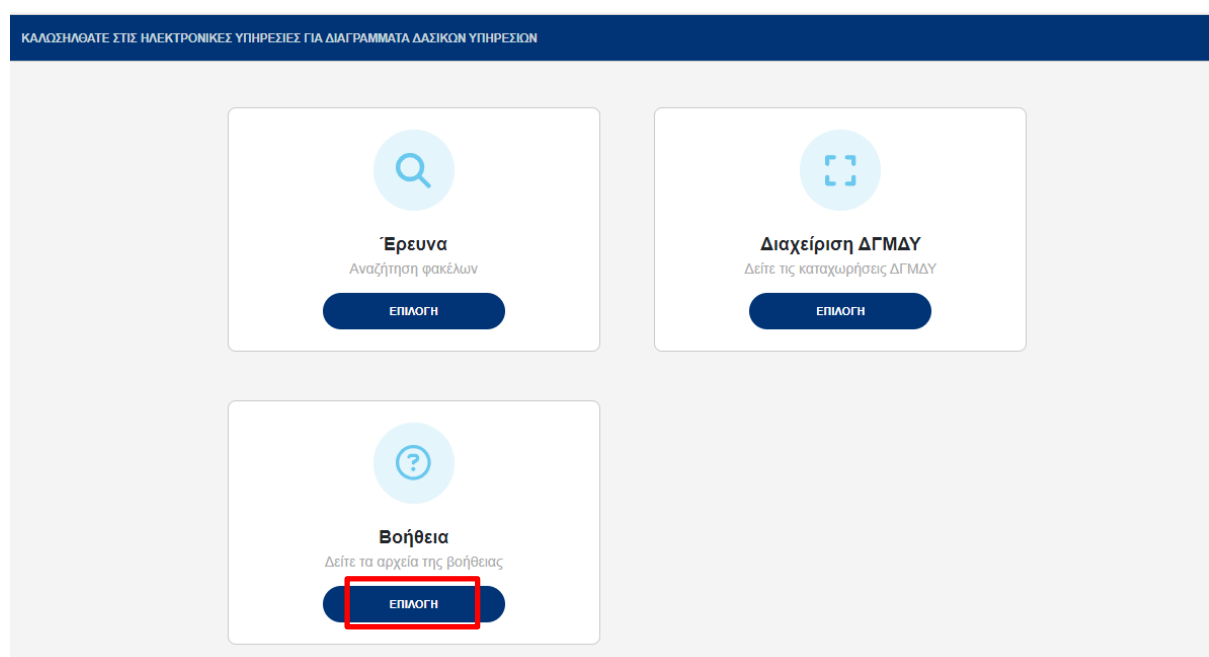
ΚΑΛΩΣΗΛΘΑΤΕ ΣΤΙΣ ΗΛΕΚΤΡΟΝΙΚΕΣ ΥΠΗΡΕΣΙΕΣ ΓΙΑ ΔΙΑΓΡΑΜΜΑΤΑ ΔΑΣΙΚΩΝ ΥΠΗΡΕΣΙΩΝ

Έρευνα
Αναζήτηση φακέλων
ΕΠΙΛΟΓΗ

Διαχείριση ΔΓΜΔΥ
Δείτε τις καταχωρήσεις ΔΓΜΔΥ
ΕΠΙΛΟΓΗ

Βοήθεια
Δείτε τα αρχεία της βοήθειας
ΕΠΙΛΟΓΗ